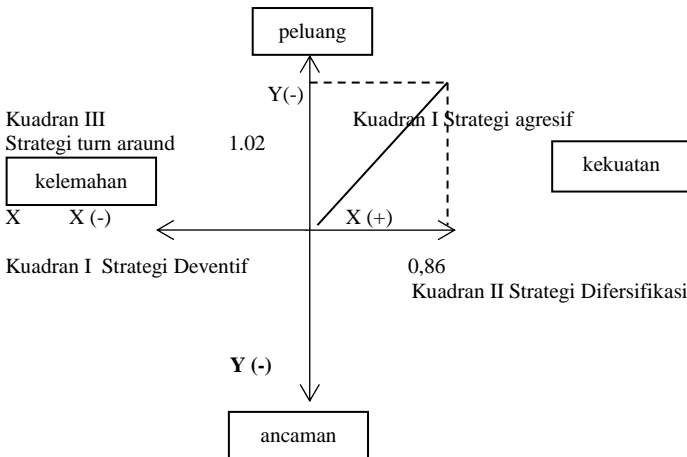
peluang

Y(-)

Kuadran III
Strategi turn araund 1.02

Kuadran I Strategi agresif

kekuatan

kelemahan

X X (-)

X (+)

Kuadran I Strategi Deventif

0,86

Kuadran II Strategi Difersifikasi

Y (-)

ancaman